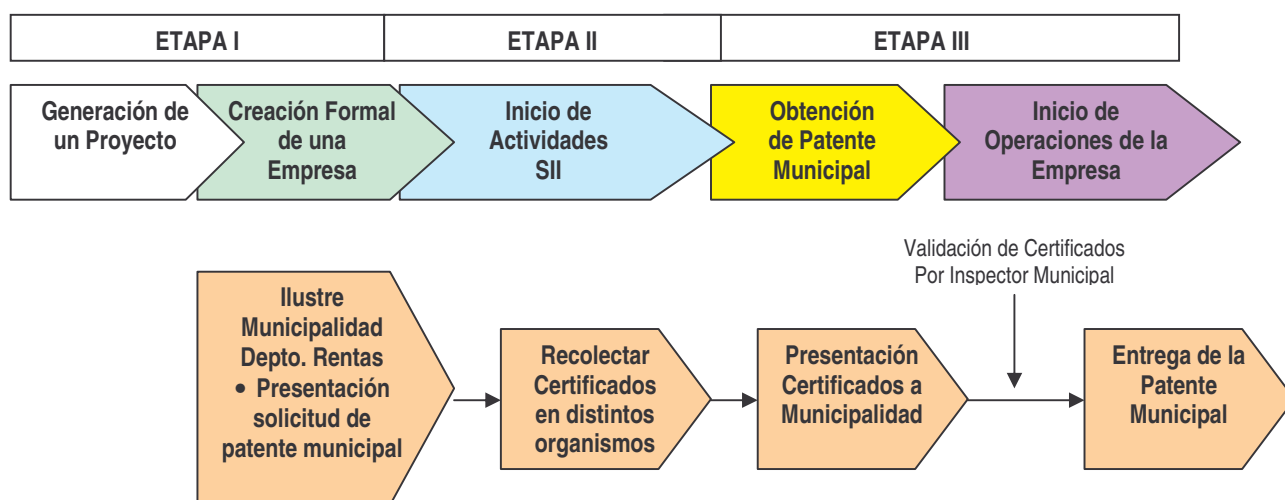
| ETAPA I | ETAPA II | ETAPA III |
|---|---|---|

Generación de un Proyecto

Creación Formal de una Empresa

Inicio de Actividades SII

Obtención de Patente Municipal

Inicio de Operaciones de la Empresa

Validación de Certificados Por Inspector Municipal

Ilustre Municipalidad Depto. Rentas
• Presentación solicitud de patente municipal

Recolectar Certificados en distintos organismos

Presentación Certificados a Municipalidad

Entrega de la Patente Municipal